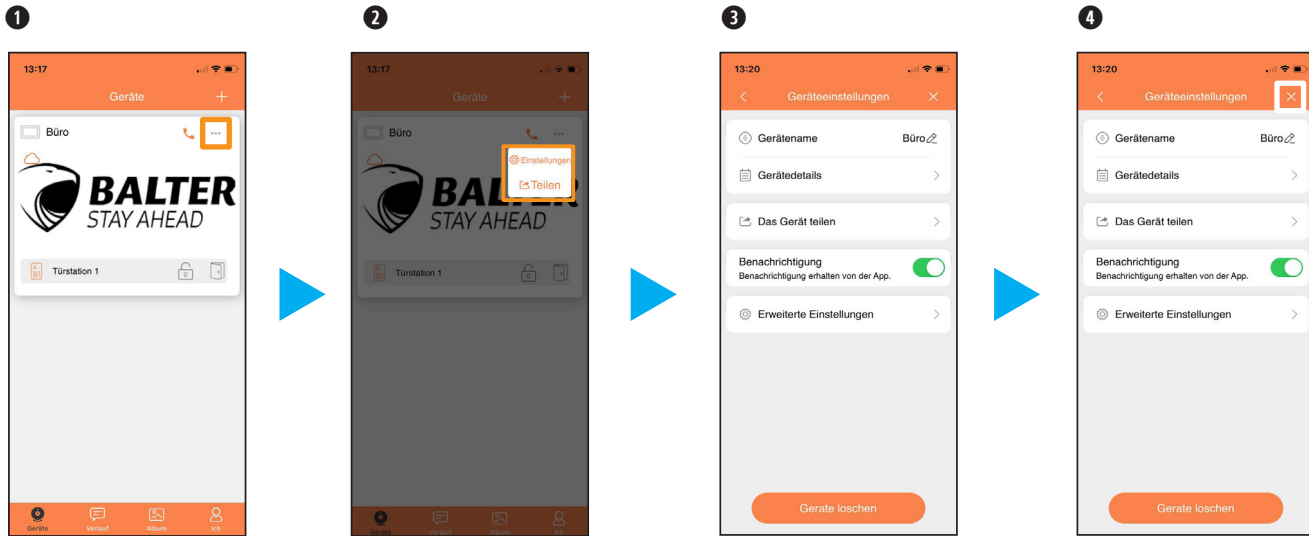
1

13:17

Geräte

Büro

BALTER
STAY AHEAD

Türstation 1

Geräte Verlauf Album Ich

2

13:17

Geräte

Büro

Einstellungen

Teilen

BALTER
STAY AHEAD

Türstation 1

Geräte Verlauf Album Ich

3

13:20

Geräteeinstellungen

Gerätename Büro

Gerätedetails

Das Gerät teilen

Benachrichtigung
Benachrichtigung erhalten von der App.

Erweiterte Einstellungen

Gerate loschen

4

13:20

Geräteeinstellungen

Gerätename Büro

Gerätedetails

Das Gerät teilen

Benachrichtigung
Benachrichtigung erhalten von der App.

Erweiterte Einstellungen

Gerate loschen